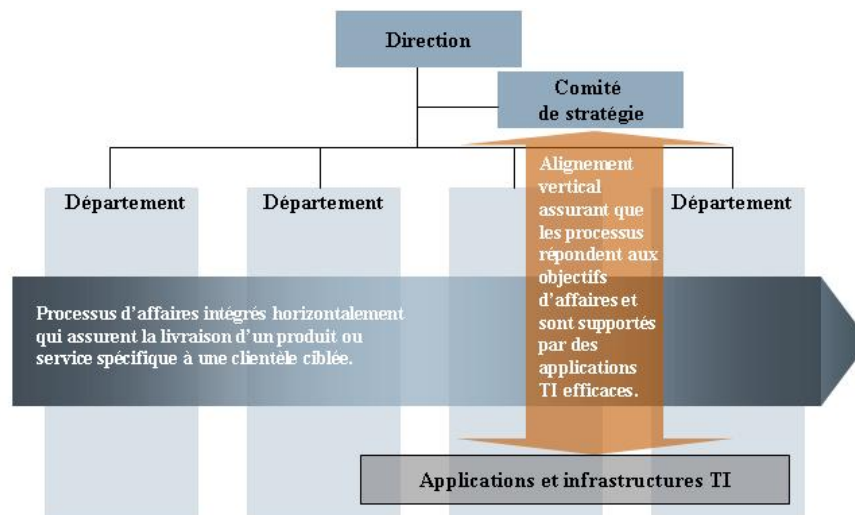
Direction

Comité de stratégie

Département

Département

Département

Alignement vertical assurant que les processus répondent aux objectifs d'affaires et sont supportés par des applications TI efficaces.

Processus d'affaires intégrés horizontalement qui assurent la livraison d'un produit ou service spécifique à une clientèle ciblée.

Applications et infrastructures TI